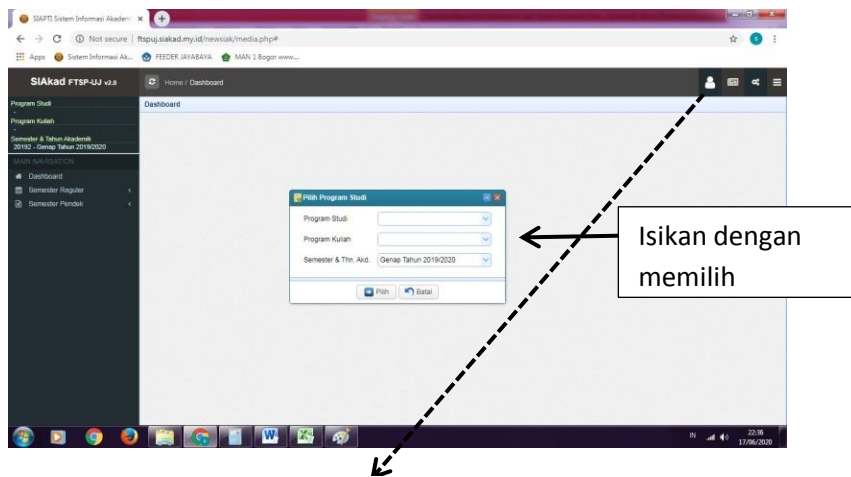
SIAPTI Sistem Informasi Akadem ×

Not secure | ftspuj.siakad.my.id/newsiak/media.php#

Apps Sistem Informasi Ak... FEEDER JAYABAYA MAN 1 Bogor www....

SIAkad FTSP-UJ v2.0

Home / Dashboard

Program Studi
-
Program Kuliah
-
Semester & Tahun Akademik
20192 - Genap Tahun 2019/2020

MAIN NAVIGATION

Dashboard
Semester Reguler
Semester Pendek

Dashboard

Pilih Program Studi

Program Studi

Program Kuliah

Semester & Thn. Akd. Genap Tahun 2019/2020

Pilih Batal

Isikan dengan memilih

IN 22:36 17/06/2020